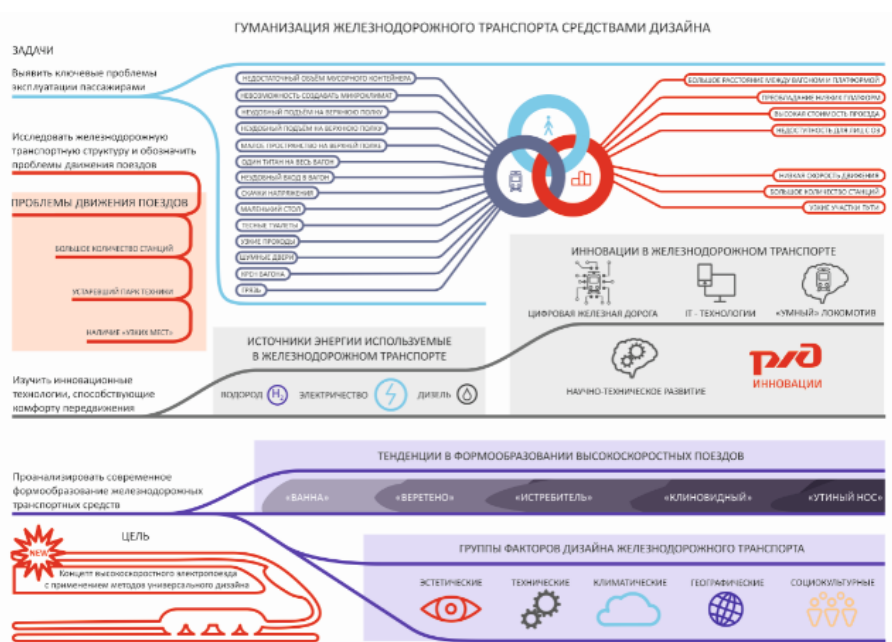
ГУМАНИЗАЦИЯ ЖЕЛЕЗНОДОРОЖНОГО ТРАНСПОРТА СРЕДСТВАМИ ДИЗАЙНА

ЗАДАЧИ

Выявить ключевые проблемы эксплуатации пассажирами

НЕДОСТАТОЧНЫЙ ОБЪЁМ МУСОРНОГО КОНТЕЙНЕРА
НЕВОЗМОЖНОСТЬ СОЗДАВАТЬ МИКРОКЛИМАТ
НЕУДОБНЫЙ ПОДЪЁМ НА ВЕРХНЮЮ ПОЛКУ
НЕУДОБНЫЙ ПОДЪЁМ НА ВЕРХНЮЮ ПОЛКУ
МАЛО ПРОСТРАНСТВА НА ВЕРХНЕЙ ПОЛКЕ
ОДИН ТИТАН НА ВЕСЬ ВАГОН
НЕУДОБНЫЙ ВХОД В ВАГОН
СКАЧКИ НАПРЯЖЕНИЯ
МАЛЕНЬКИЙ СТОЛ
ТЕСНЫЕ ТУАЛЕТЫ
УЗКИЕ ПРОХОДЫ
ШУМНЫЕ ДВЕРИ
ХОЛОД ВАГОНА
ГРЯЗЬ

БОЛЬШОЕ РАССТОЯНИЕ МЕЖДУ ВАГОНОМ И ПЛАТФОРМОЙ
ПРЕОБЛАДАНИЕ НИЗКИХ ПЛАТФОРМ
ВЫСОКАЯ СТОИМОСТЬ ПРОЕЗДА
НЕДОСТУПНОСТЬ ДЛЯ ЛИЦ С ОВ
НИЗКАЯ СКОРОСТЬ ДВИЖЕНИЯ
БОЛЬШОЕ КОЛИЧЕСТВО СТАНЦИЙ
УЗКИЕ УЧАСТКИ ПУТИ

Исследовать железнодорожную транспортную структуру и обозначить проблемы движения поездов

ПРОБЛЕМЫ ДВИЖЕНИЯ ПОЕЗДОВ

БОЛЬШОЕ КОЛИЧЕСТВО СТАНЦИЙ
УСТАРЕВШИЙ ПАРК ТЕХНИКИ
НАЛИЧИЕ «УЗКИХ МЕСТ»

ИННОВАЦИИ В ЖЕЛЕЗНОДОРОЖНОМ ТРАНСПОРТЕ

ЦИФРОВАЯ ЖЕЛЕЗНАЯ ДОРОГА
IT - ТЕХНОЛОГИИ
«УМНЫЙ» ЛОКОМОТИВ
НАУЧНО-ТЕХНИЧЕСКОЕ РАЗВИТИЕ
РЖД
ИННОВАЦИИ

ИСТОЧНИКИ ЭНЕРГИИ ИСПОЛЬЗУЕМЫЕ В ЖЕЛЕЗНОДОРОЖНОМ ТРАНСПОРТЕ

ВОДОРОД $H_2$ ЭЛЕКТРИЧЕСТВО ДИЗЕЛЬ

Изучить инновационные технологии, способствующие комфорту передвижения

ТЕНДЕНЦИИ В ФОРМООБРАЗОВАНИИ ВЫСОКОСКОРОСТНЫХ ПОЕЗДОВ

Проанализировать современное формообразование железнодорожных транспортных средств

«ВАННА» «ВЕРЕТЕНО» «ИСТРЕБИТЕЛЬ» «КЛИНОВИДНЫЙ» «УТИНЫЙ НОС»

ЦЕЛЬ

NEW

Концепт высокоскоростного электропоезда с применением методов универсального дизайна

ГРУППЫ ФАКТОРОВ ДИЗАЙНА ЖЕЛЕЗНОДОРОЖНОГО ТРАНСПОРТА

ЭСТЕТИЧЕСКИЕ ТЕХНИЧЕСКИЕ КЛИМАТИЧЕСКИЕ ГЕОГРАФИЧЕСКИЕ СОЦИОКУЛЬТУРНЫЕ